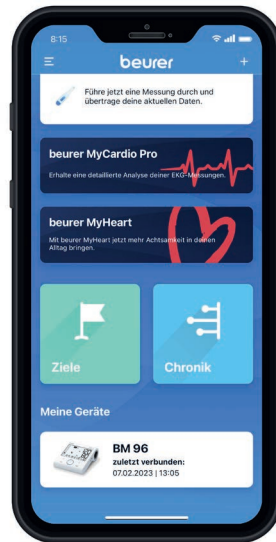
8:15

beurer

+

Führe jetzt eine Messung durch und übertrage deine aktuellen Daten.

beurer MyCardio Pro

Erhalte eine detaillierte Analyse deiner EKG-Messungen.

beurer MyHeart

Mit beurer MyHeart jetzt mehr Achtsamkeit in deinen Alltag bringen.

Ziele

Chronik

Meine Geräte

BM 96

zuletzt verbunden:

07.02.2023 | 13:05